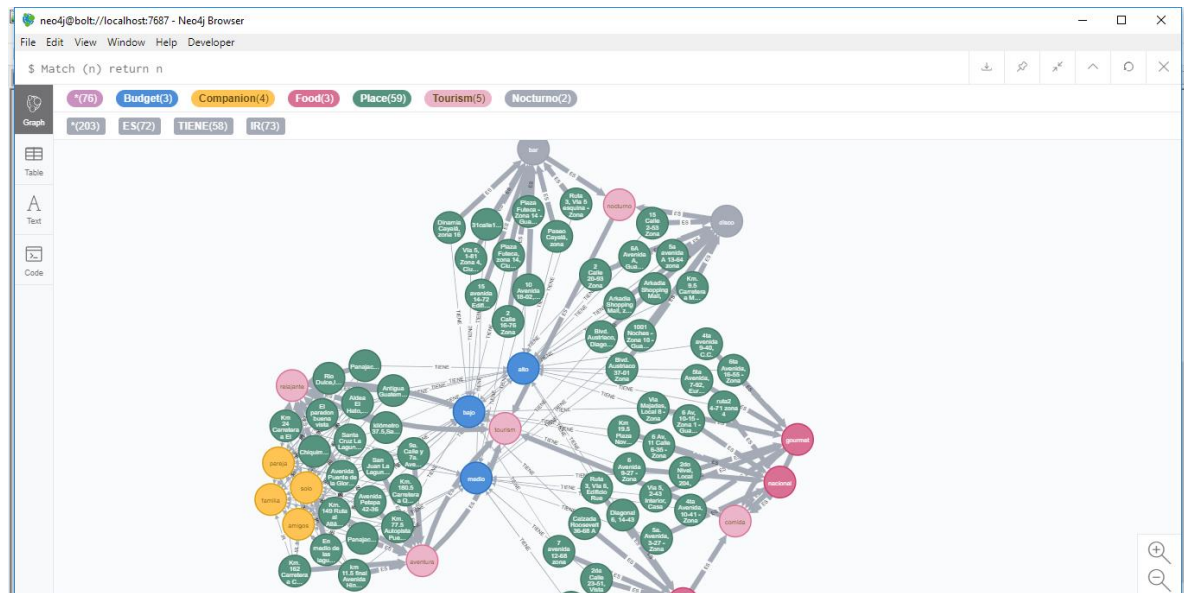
neo4j@bolt://localhost:7687 - Neo4j Browser

File Edit View Window Help Developer

$ Match (n) return n

Graph
Table
Text
Code

*(76) Budget(3) Companion(4) Food(3) Place(59) Tourism(5) Nocturno(2)

*(203) ES(72) TIENE(58) IR(73)

bar
nocturno
disco
alto
bajo
tourism
medio
relajante
pareja
solo
familia
amigos
aventura
gourmet
nacional
comida

Dinamia Cayalá, zona 16
31calle1...
Plaza Fulesa - Zona 14 - Gua...
Ruta 3, Vía 5 esquina - Zona
Paseo Cayalá, zona
15 Calle 2-03 Zona
Vía 5, 1-81 Zona 4, Ciu...
Plaza Fulesa, zona 14, Ciu...
6A Avenida A, Gua...
5a avenida A 13-64 zona
2 Calle 20-93 Zona
Arkadia Shopping Mall, ...
Km. 9.5 Carretera a M...
15 avenida 14-72 Edif...
10 Avenida 18-02,...
Arkadia Shopping Mall, 2...
2 Calle 16-76 Zona
Blvd. Austriaco, Diago...
1001 Noches - Zona 10 - Gua...
4ta avenida 9-40, C.C.
Blvd. Austriaco 37-01 Zona
6ta Avenida, 16-55 - Zona
Panajac...
Río Dulce,I...
Antigua Guatem...
6ta Avenida, 7-82, Eur...
Aldea El Hato,...
Vía Majadas, Local 8 - Zona
ruta2 4-71 zona 4
El paradon buena vista
kilómetro 57.5,Sa...
6 Av. 10-15 - Zona 1 - Gua...
Km 24 Carretera a El
Santa Cruz La Lagun...
5a. Calle y 7a. Ave...
Km 10.5 Plaza Nov...
5 Av. 11 Calle 5-35 - Zona
Chiquim...
San Juan La Lagun...
6 Avenida 9-27 - Zona
2do Nivel, Local 204,
Avenida Puente de la Glor...
Km. 180.5 Carretera a El...
Ruta 3, Vía 8, Edificio Rus
Vía 5, 2-43 Interior, Casa
Km. 149 Ruta al Atit...
Avenida Petapa 42-36
4ta Avenida, 10-41 - Zona
Diagonal 6, 14-45
Km. 77.5 Autopista Pue...
Calzada Roosevelt 36-68 A
5a. Avenida, 3-27 - Zona
Panajac...
En medio de las lagu...
7 avenida 12-68 zona
Km. 162 Carretera a C...
km 11.5 final Avenida Hin...
2da Calle 23-01, Vista

TIENE
ES
IR